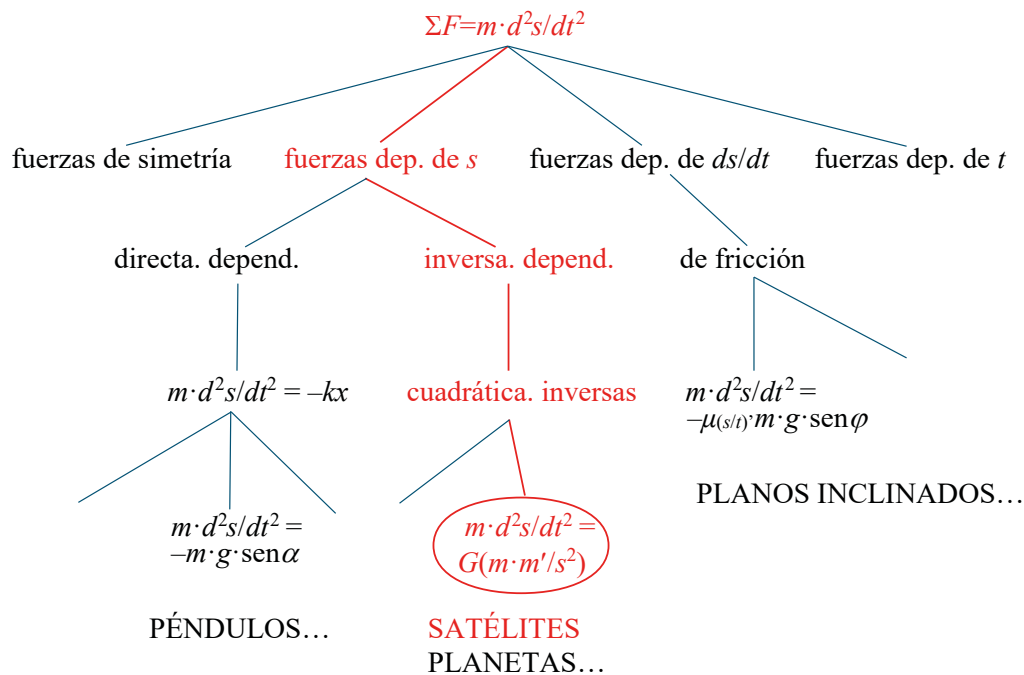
$\Sigma F = m \cdot d^2s/dt^2$

fuerzas de simetría

fuerzas dep. de $s$

fuerzas dep. de $ds/dt$

fuerzas dep. de $t$

directa. depend.

inversa. depend.

de fricción

$m \cdot d^2s/dt^2 = -kx$

cuadrática. inversas

$m \cdot d^2s/dt^2 = -\mu_{(s/t)} \cdot m \cdot g \cdot \text{sen}\varphi$

PLANOS INCLINADOS…

$m \cdot d^2s/dt^2 = -m \cdot g \cdot \text{sen}\alpha$

$m \cdot d^2s/dt^2 = G(m \cdot m'/s^2)$

PÉNDULOS…

SATÉLITES

PLANETAS…